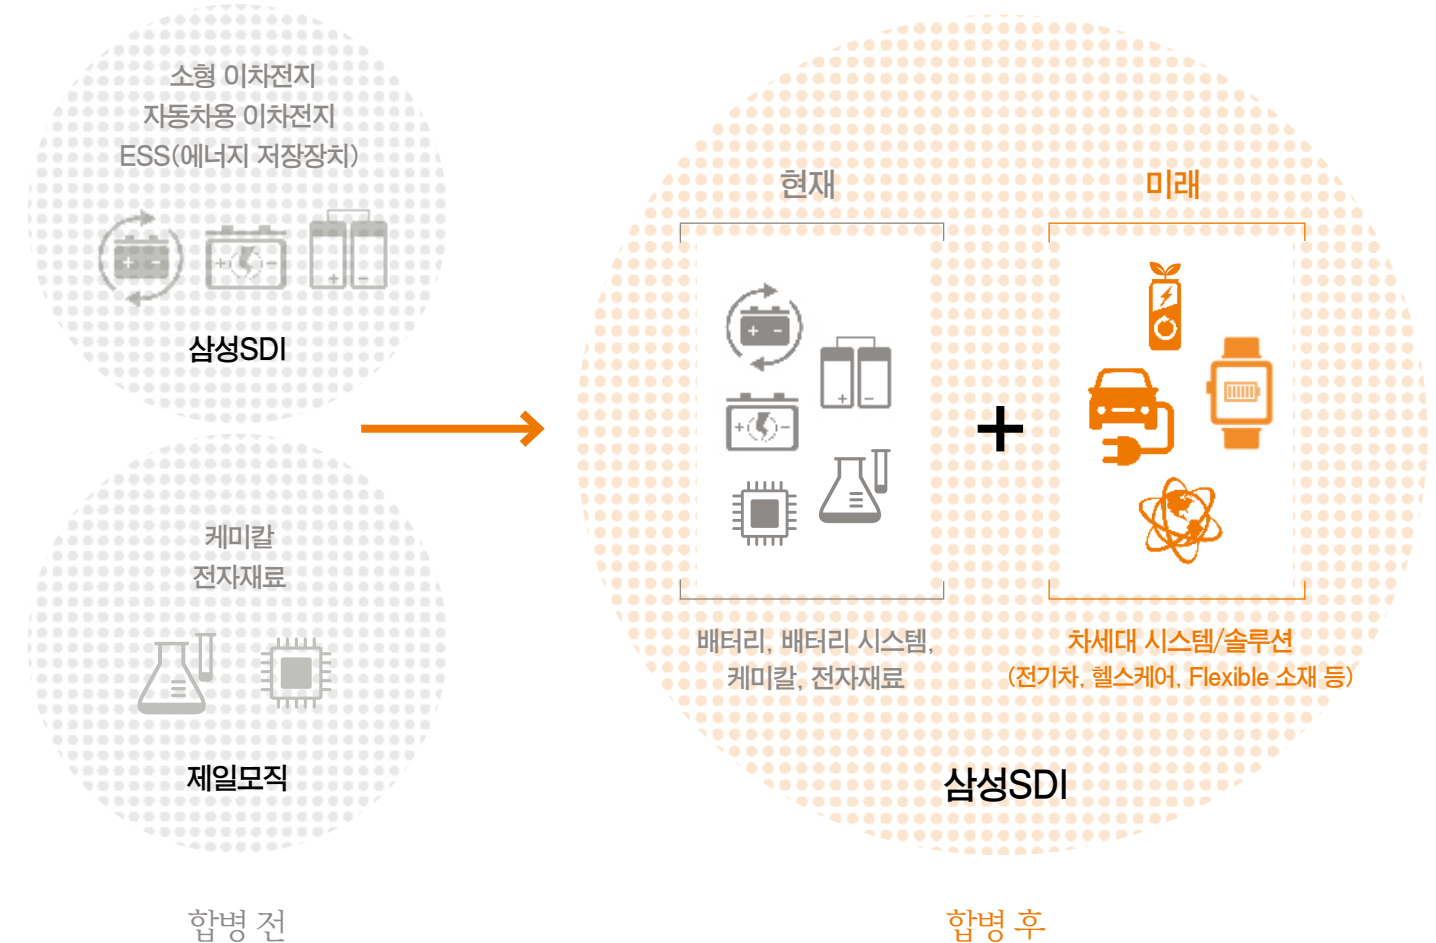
소형 이차전지
자동차용 이차전지
ESS(에너지 저장장치)

삼성SDI

케미칼
전자재료

제일모직

합병 전

현재

미래

배터리, 배터리 시스템,
케미칼, 전자재료

+

차세대 시스템/솔루션
(전기차, 헬스케어, Flexible 소재 등)

삼성SDI

합병 후